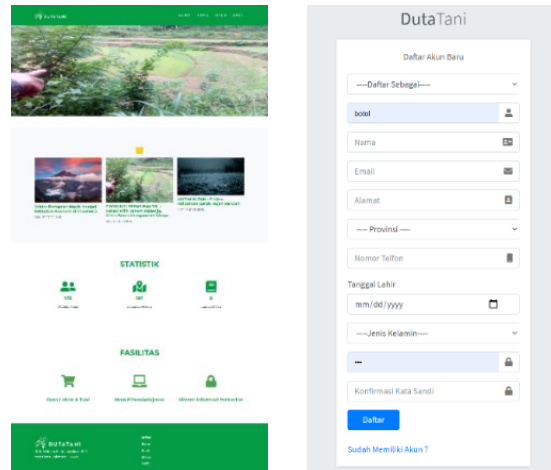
DutaTani

Daftar Akun Baru

----Daftar Sebagai----

bolol

Nama

Email

Alamat

---- Provinsi ----

Nomor Telfon

Tanggal Lahir

mm/dd/yyyy

----Jenis Kelamin----

•••

Konfirmasi Kata Sandi

Daftar

Sudah Memiliki Akun ?

STATISTIK

FASILITAS

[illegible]